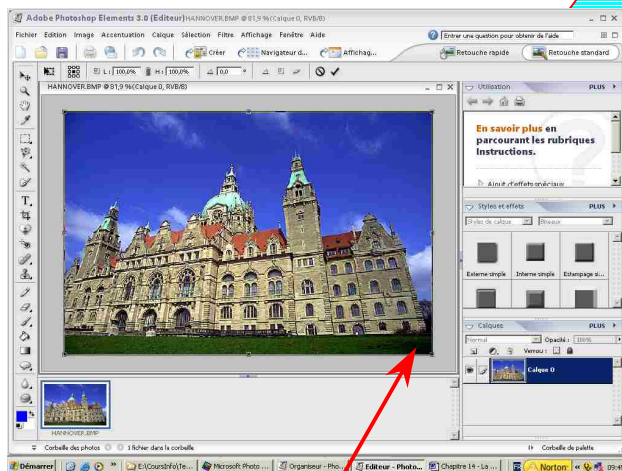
Adobe Photoshop Elements 3.0 (Editeur) HANNOVER.BMP @ 81,9 % (Calque 0, RVB/8)

Fichier Edition Image Accentuation Calque Sélection Filtre Affichage Fenêtre Aide

Entrer une question pour obtenir de l'aide

Créer Navigateur d... Affichag...

Retouche rapide Retouche standard

L : 100,0% H : 100,0% 0,0

HANNOVER.BMP @ 81,9 % (Calque 0, RVB/8)

Utilisation PLUS

En savoir plus en parcourant les rubriques Instructions.

Ajout d'effets spéciaux

Styles et effets PLUS

Styles de calque Biseaux

Externe simple Interne simple Estampage si...

Calques PLUS

Normal Opacité : 100%

Verrou :

Calque 0

HANNOVER.BMP

Corbeille des photos 1 fichier dans la corbeille

Corbeille de palette

Démarrer E:\CoursInfo\Te... Microsoft Photo ... Organiseur - Pho... Editeur - Photo... Chapitre 14 - La ... Norton 09:4